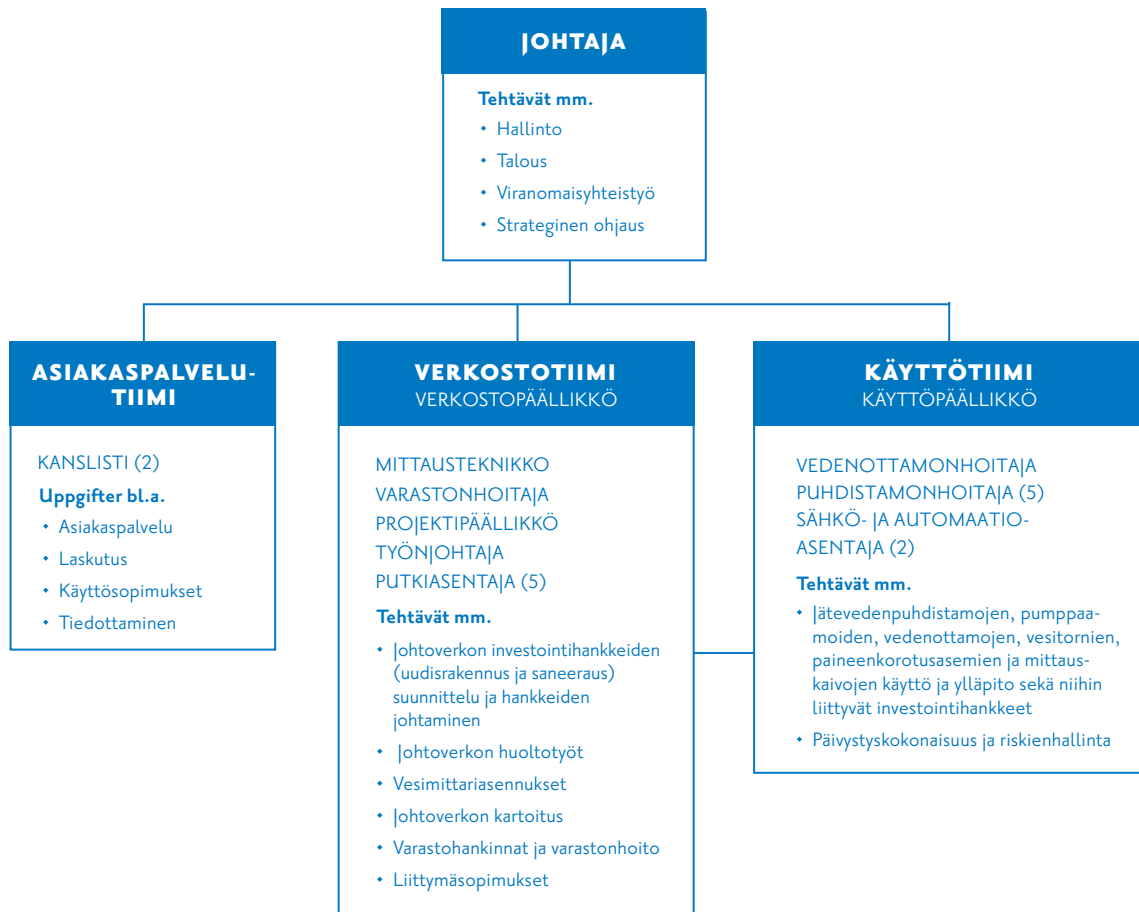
JOHTAJA

Tehtävät mm.
• Hallinto
• Talous
• Viranomaisyhteistyö
• Strateginen ohjaus

ASIAKASPALVELUTIIMI

KANSLISTI (2)
Uppgifter bl.a.
• Asiakaspalvelu
• Laskutus
• Käyttösopimukset
• Tiedottaminen

VERKOSTOTIIMI
VERKOSTOPÄÄLLIKKÖ

MITTAUSTEKNIKKO
VARASTONHOITAJA
PROJEKTIPÄÄLLIKKÖ
TYÖNJOHTAJA
PUTKIASENTAJA (5)
Tehtävät mm.
• Johtoverkon investointihankkeiden (uudisrakennus ja saneeraus) suunnittelu ja hankkeiden johtaminen
• Johtoverkon huoltotyöt
• Vesimittariasennukset
• Johtoverkon kartoitus
• Varastohankinnat ja varastonhoito
• Liittymäsopimukset

KÄYTTÖTIIMI
KÄYTTÖPÄÄLLIKKÖ

VEDENOTTAMONHOITAJA
PUHDISTAMONHOITAJA (5)
SÄHKÖ- JA AUTOMAATIOASENTAJA (2)
Tehtävät mm.
• Jätevedenpuhdistamojen, pumppaamoiden, vedenottamojen, vesitornien, paineenkorotusasemien ja mittauskaivojen käyttö ja ylläpito sekä niihin liittyvät investointihankkeet
• Päivystyskokonaisuus ja riskienhallinta